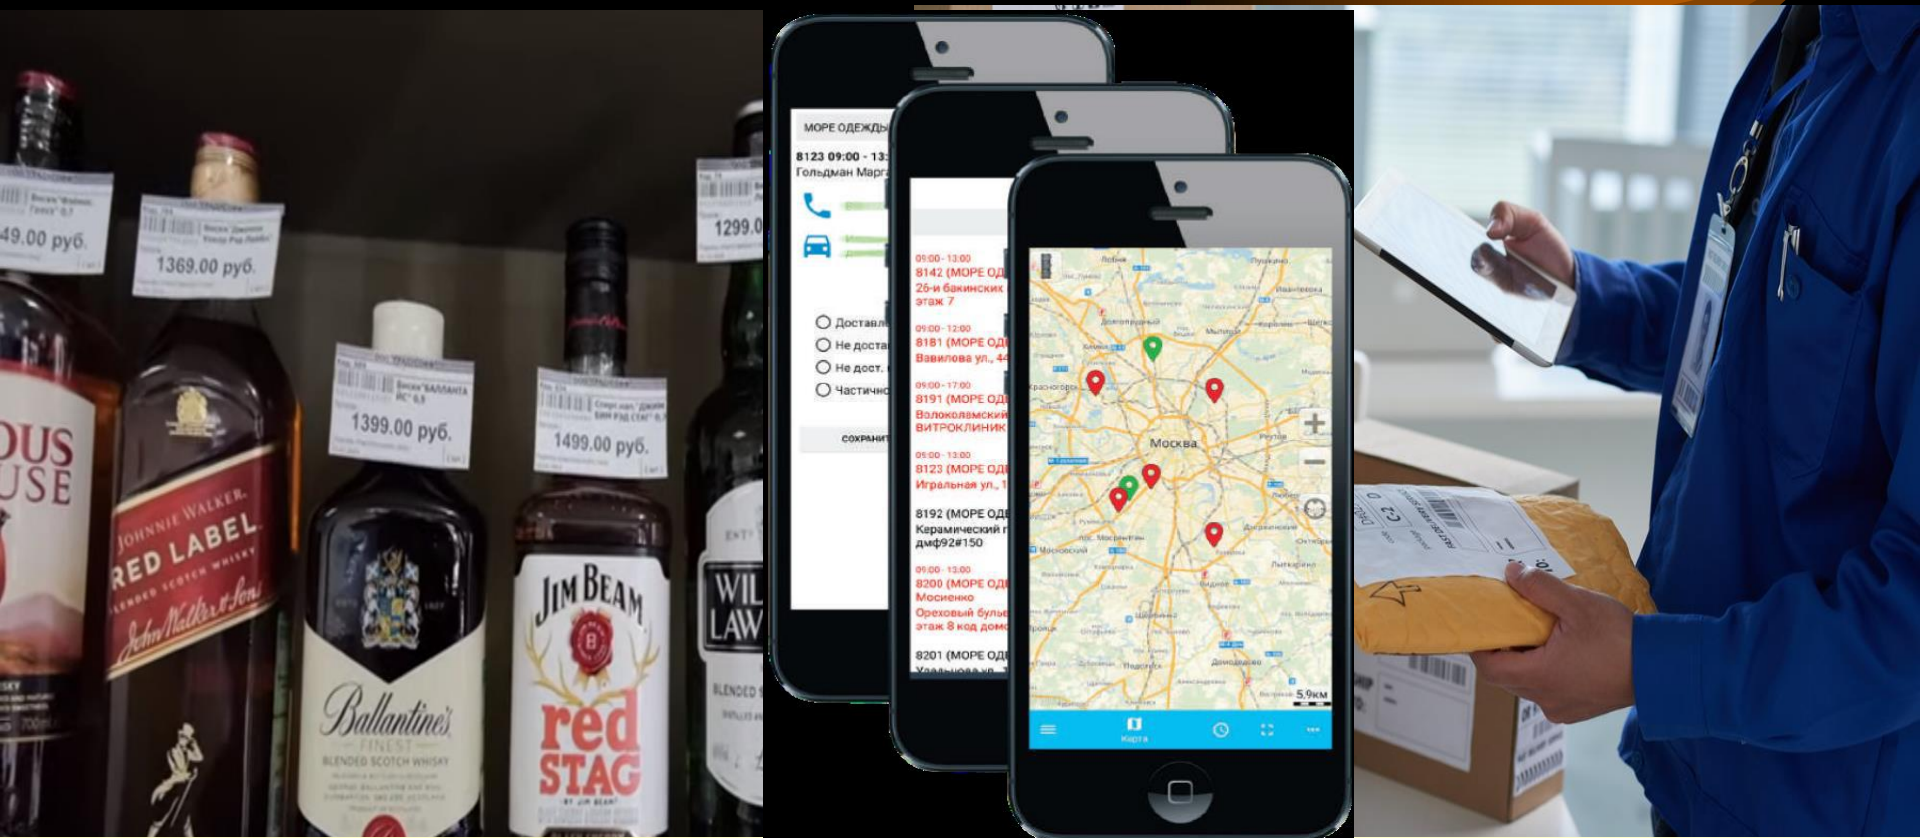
49.00 руб.

1369.00 руб.

1399.00 руб.

1499.00 руб.

1299.0

OUS USE

JOHNNIE WALKER RED LABEL BLENDED SCOTCH WHISKY John Walker & Sons

Ballantine's FINEST BLENDED SCOTCH WHISKY

JIM BEAM red STAG BY JIM BEAM

WIL LAW BLENDED

МОРЕ ОДЕЖДЫ

8123 09:00 - 13:
Гольдман Марга

Доставл
Не доста
Не дост.
Частично

СОХРАНИТ

09:00 - 13:00
8142 (МОРЕ ОД
26-и бакинских
этаж 7

09:00 - 12:00
8181 (МОРЕ ОД
Вавилова ул., 44

09:00 - 17:00
8191 (МОРЕ ОД
Волоколамский
ВИТРОКЛИНИК

09:00 - 13:00
8123 (МОРЕ ОД
Игральная ул., 1

8192 (МОРЕ ОД
Керамический
дмф92#150

09:00 - 13:00
8200 (МОРЕ ОД
Мосиенко
Ореховый буль
этаж 8 код дом

8201 (МОРЕ ОД

Москва

5.9км

Карта